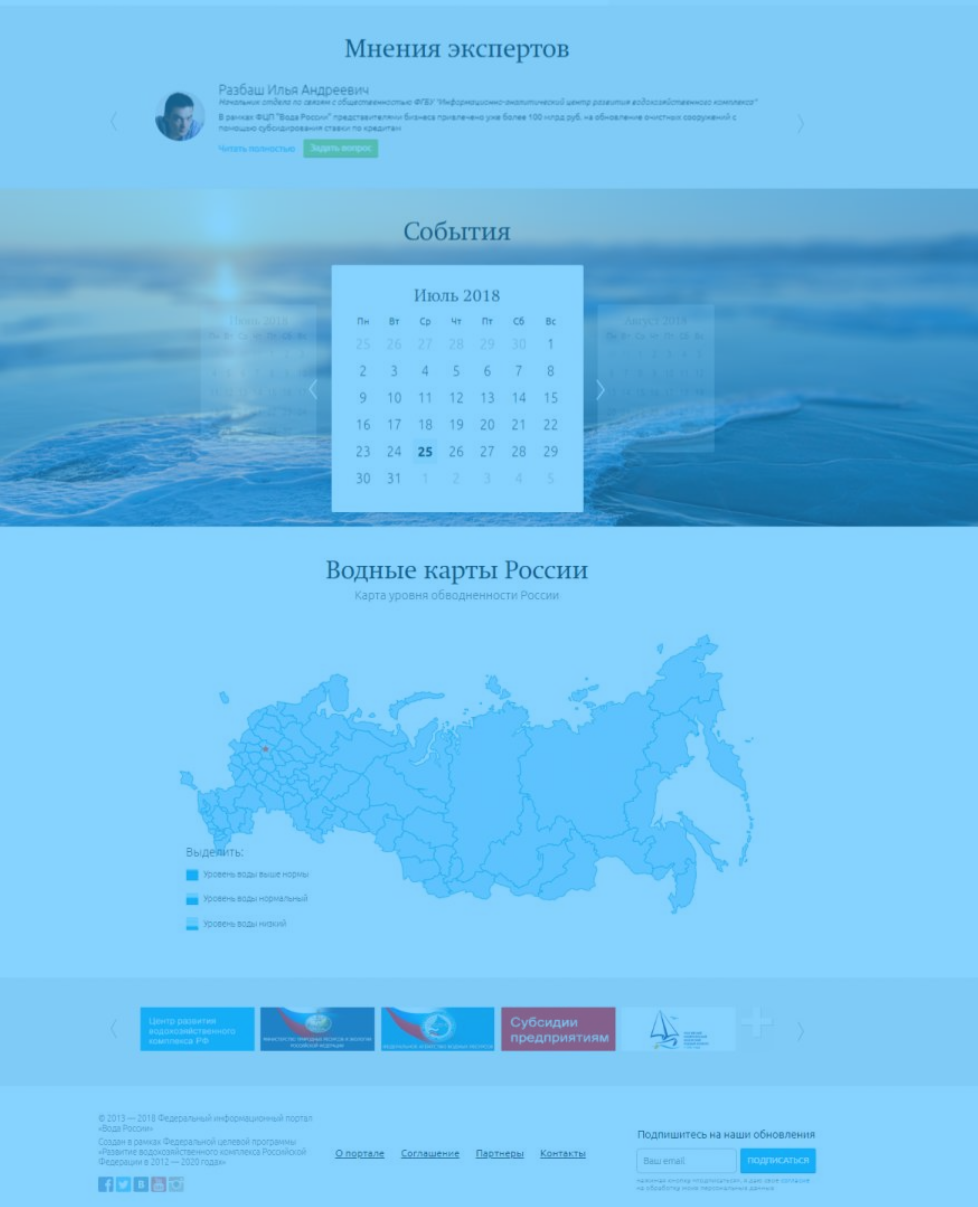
Мнения экспертов

Разбаш Илья Андреевич
Начальник отдела по связям с общественностью ФГБУ "Информационно-аналитический центр развития водохозяйственного комплекса"
В рамках ФЦП "Вода России" представителями бизнеса привлечено уже более 100 млрд руб. на обновление очистных сооружений с помощью субсидирования ставки по кредитам

Читать полностью
Задать вопрос

События

Июнь 2018

Июль 2018

| Пн | Вт | Ср | Чт | Пт | Сб | Вс |
|---|---|---|---|---|---|---|
| 25 | 26 | 27 | 28 | 29 | 30 | 1 |
| 2 | 3 | 4 | 5 | 6 | 7 | 8 |
| 9 | 10 | 11 | 12 | 13 | 14 | 15 |
| 16 | 17 | 18 | 19 | 20 | 21 | 22 |
| 23 | 24 | 25 | 26 | 27 | 28 | 29 |
| 30 | 31 | 1 | 2 | 3 | 4 | 5 |

Август 2018

Водные карты России
Карта уровня обводненности России

Выделить:
Уровень воды выше нормы
Уровень воды нормальный
Уровень воды низкий

Центр развития водохозяйственного комплекса РФ
МИНИСТЕРСТВО ПРИРОДНЫХ РЕСУРСОВ И ЭКОЛОГИИ РОССИЙСКОЙ ФЕДЕРАЦИИ
ФЕДЕРАЛЬНОЕ АГЕНТСТВО ВОДНЫХ РЕСУРСОВ
Субсидии предприятиям

© 2013 — 2018 Федеральный информационный портал «Вода России»
Создан в рамках Федеральной целевой программы «Развитие водохозяйственного комплекса Российской Федерации в 2012 — 2020 годах»

О портале
Соглашение
Партнеры
Контакты

Подпишитесь на наши обновления
Ваш email
ПОДПИСАТЬСЯ
Нажимая кнопку «подписаться», я даю свое согласие на обработку моих персональных данных